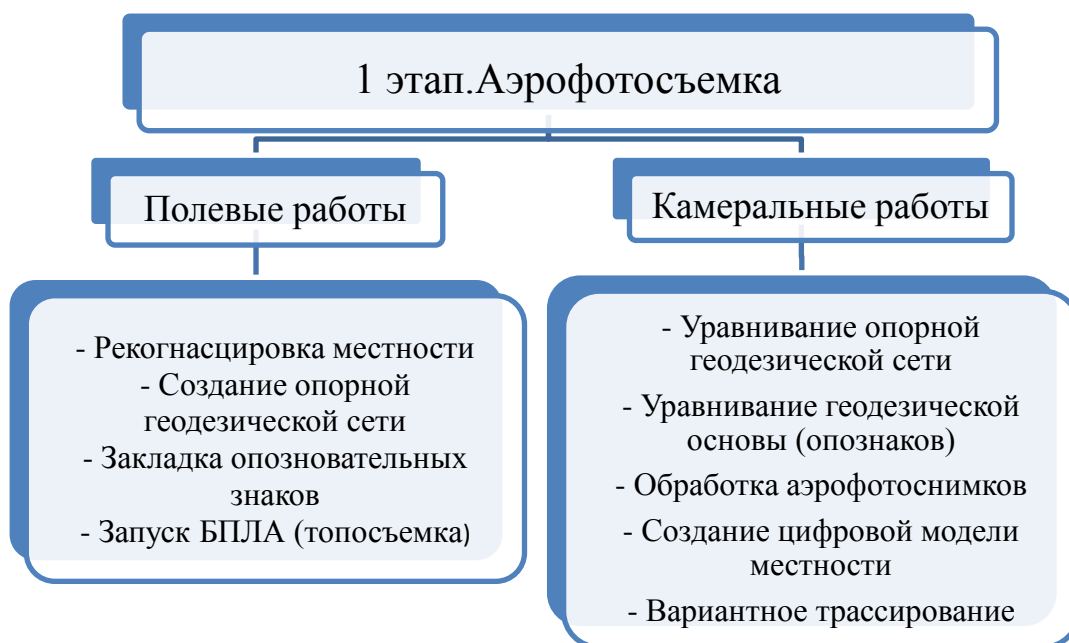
1 этап.Аэрофотосъемка

Полевые работы

Камеральные работы

- Рекогнасцировка местности
- Создание опорной геодезической сети
- Закладка опозновательных знаков
- Запуск БПЛА (топосъемка)

- Уравнивание опорной геодезической сети
- Уравнивание геодезической основы (опознаков)
- Обработка аэрофотоснимков
- Создание цифровой модели местности
- Вариантное трассирование